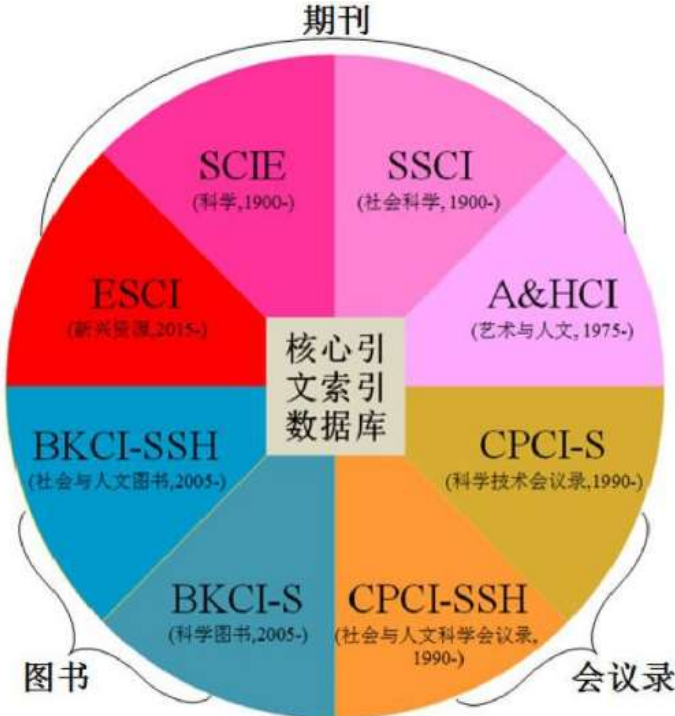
期刊

SCIE
(科学,1900-)

SSCI
(社会科学, 1900-)

ESCI
(新兴资源,2015-)

A&HCI
(艺术与人文, 1975-)

核心引文索引数据库

BKCI-SSH
(社会与人文图书,2005-)

CPCI-S
(科学技术会议录,1990-)

BKCI-S
(科学图书,2005-)

CPCI-SSH
(社会与人文科学会议录, 1990-)

图书

会议录